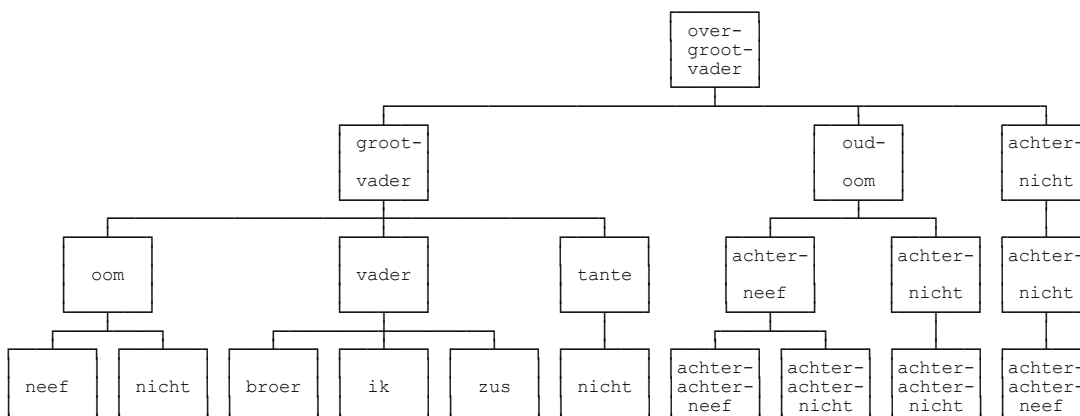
over-
groot-
vader

groot-
vader

oud-
oom

achter-
nicht

oom

vader

tante

achter-
neef

achter-
nicht

achter-
nicht

neef

nicht

broer

ik

zus

nicht

achter-
achter-
neef

achter-
achter-
nicht

achter-
achter-
nicht

achter-
achter-
neef